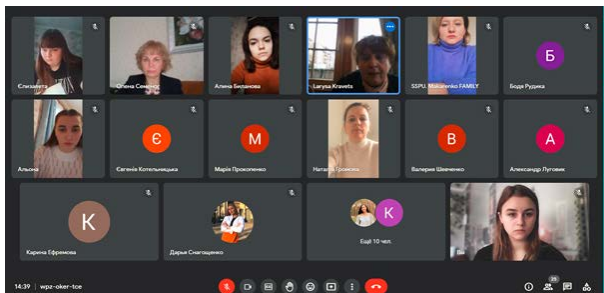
Єлизавета
Олена Семенюк
Аліна Биданова
Larysa Kravets
SSPU Mukomela FAMILY
Б
Бодя Рудика
Альона
Є
Євгенія Котельницька
М
Марія Прокопенко
Наталія Громова
В
Валерія Шевченко
А
Александр Луговик
К
Карина Ефремова
Дарья Снагощенко
К
Ещё 10 чел.
14:39 | wpz-oker-tce
29